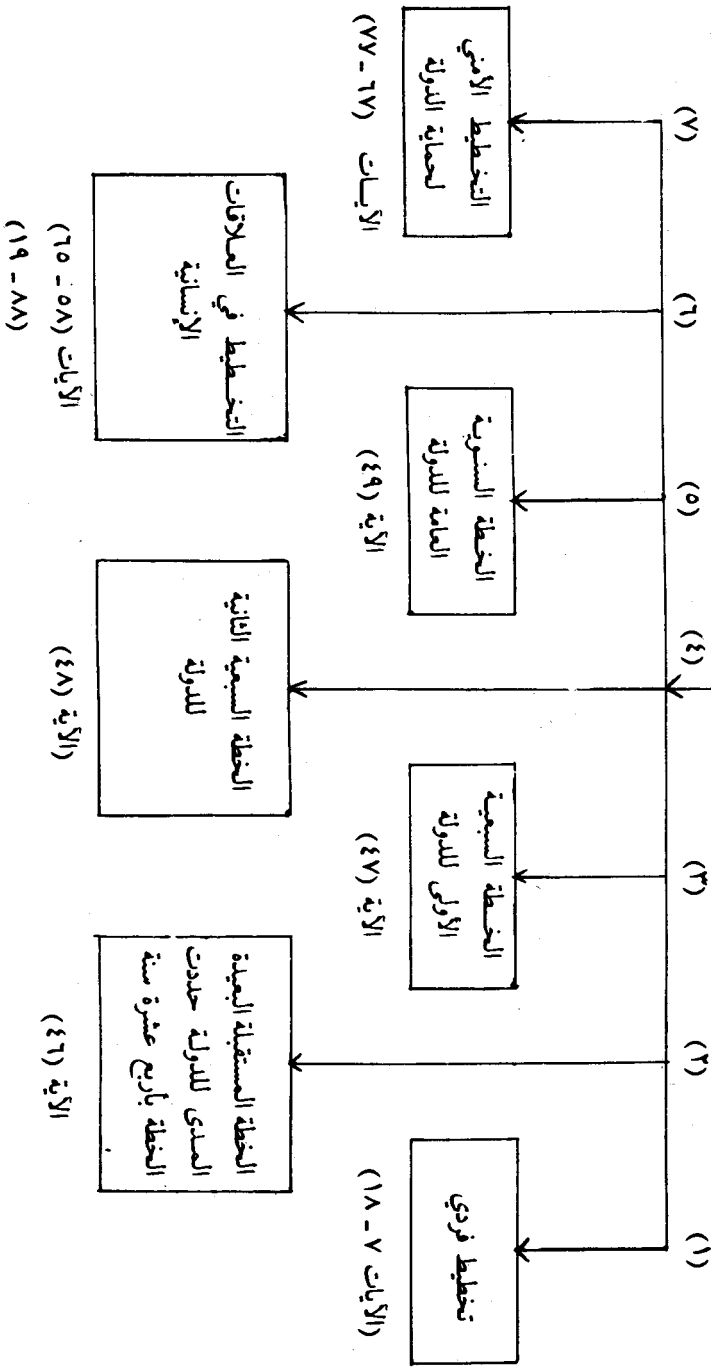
(١)
تخطيط فردي
(الآيات ٧ - ١٨)

(٢)
الخطة المستقبلة البعيدة المدى للدولة حددت الخطة بأربع عشرة سنة
الآية (٤٦)

(٣)
الخطة السبعية الأولى للدولة
الآية (٤٧)

(٤)
الخطة السبعية الثانية للدولة
الآية (٤٨)

(٥)
الخطة السنوية العامة للدولة
الآية (٤٩)

(٦)
التخطيط في العلاقات الإنسانية
الآيات (٥٨ - ٦٥)
(٧٧ - ٩١)

(٧)
التخطيط الأمني لحماية الدولة
الآيات (٦٧ - ٧٧)